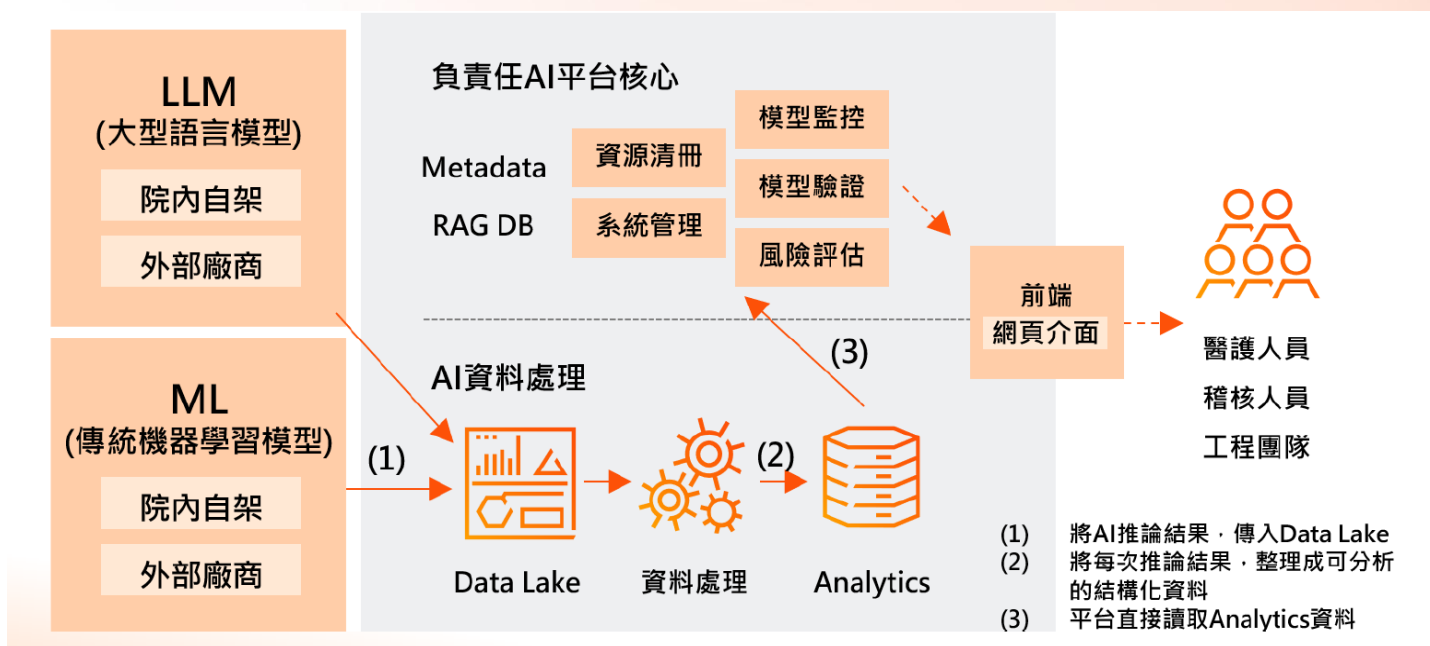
LLM
(大型語言模型)

院內自架

外部廠商

ML
(傳統機器學習模型)

院內自架

外部廠商

負責任AI平台核心

Metadata

RAG DB

資源清冊

系統管理

模型監控

模型驗證

風險評估

前端
網頁介面

醫護人員
稽核人員
工程團隊

AI資料處理

(1)

(2)

(3)

Data Lake

資料處理

Analytics

(1) 將AI推論結果，傳入Data Lake
(2) 將每次推論結果，整理成可分析的結構化資料
(3) 平台直接讀取Analytics資料